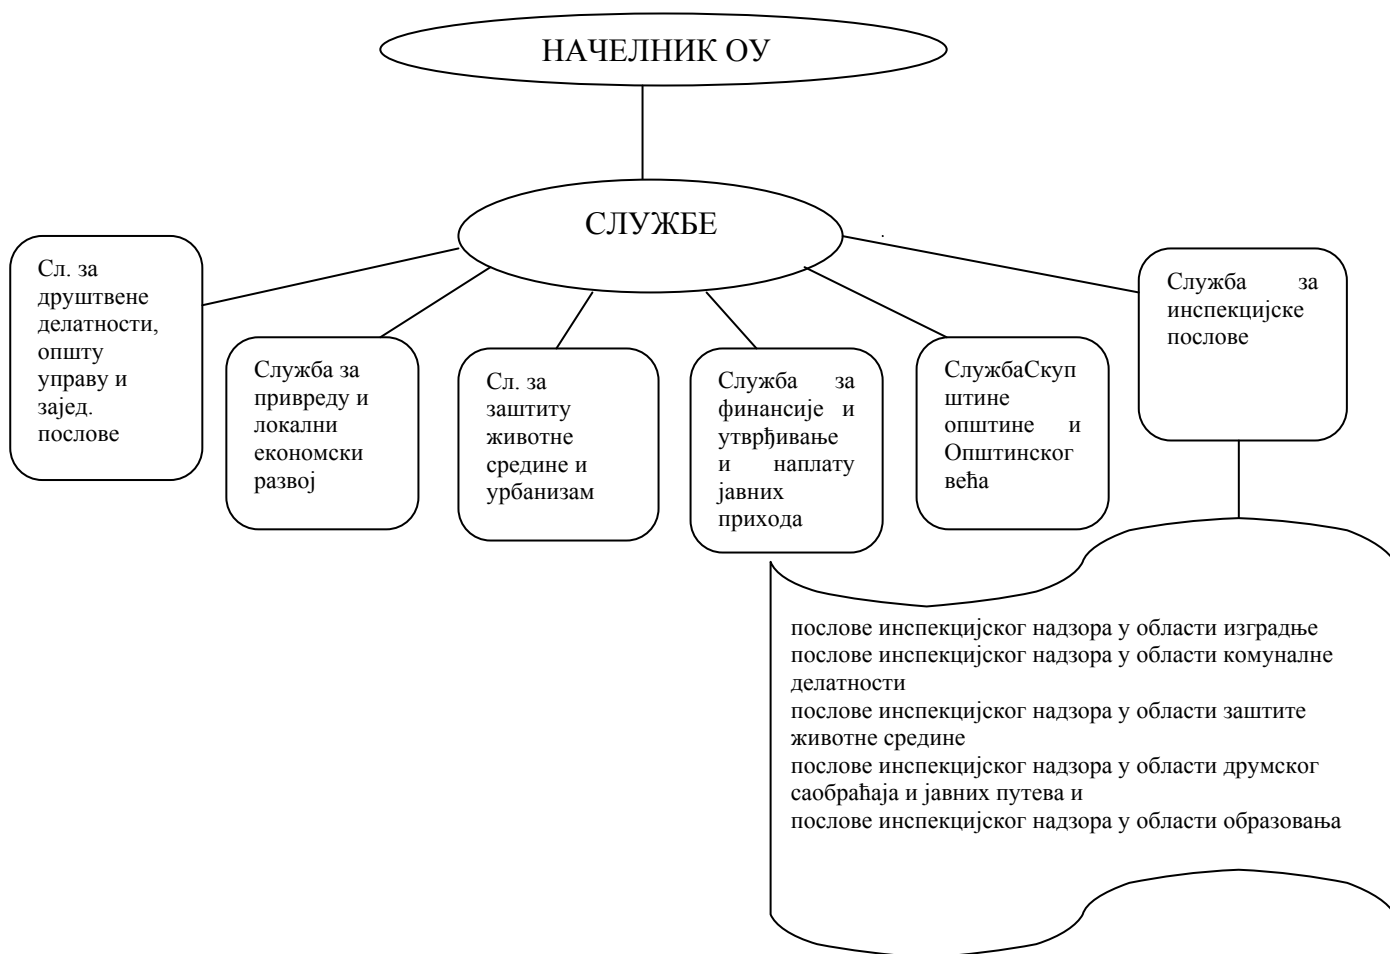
НАЧЕЛНИК ОУ

СЛУЖБЕ

Сл. за друштвене делатности, општу управу и заједн. послове

Служба за привреду и локални економски развој

Сл. за заштиту животне средине и урбанизам

Служба за финансије и утврђивање и наплату јавних прихода

СлужбаСкупштине општине и Општинског већа

Служба за инспекцијске послове

послове инспекцијског надзора у области изградње
послове инспекцијског надзора у области комуналне делатности
послове инспекцијског надзора у области заштите животне средине
послове инспекцијског надзора у области друмског саобраћаја и јавних путева и
послове инспекцијског надзора у области образовања